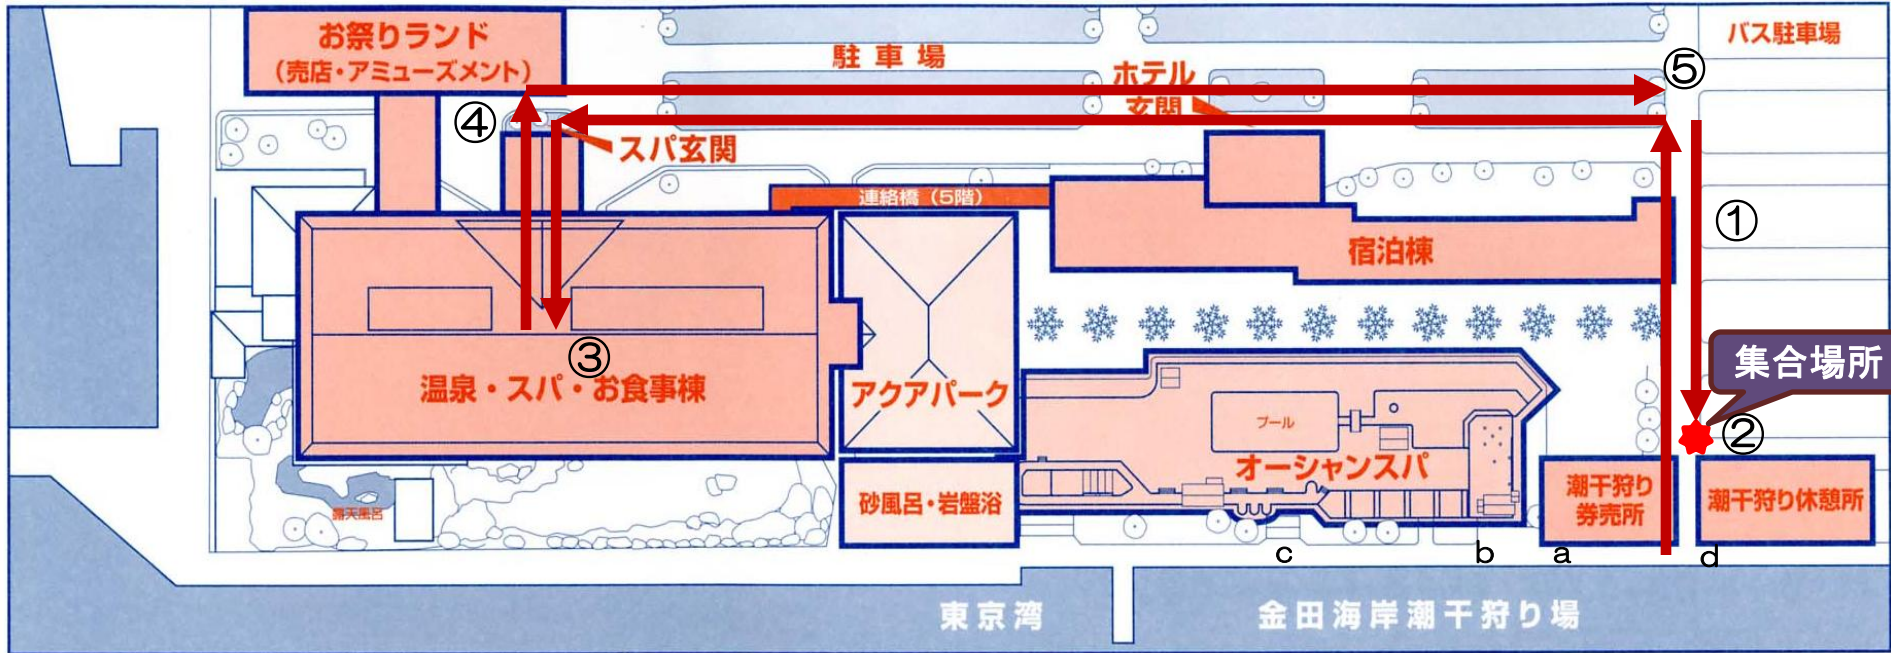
お祭りランド
(売店・アミューズメント)

駐車場

バス駐車場

ホテル
玄関

⑤

④

スパ玄関

連絡橋(5階)

①

宿泊棟

③

温泉・スパ・お食事棟

アクアパーク

集合場所

②

プール

オーシャンスパ

露天風呂

砂風呂・岩盤浴

潮干狩り
券売所

潮干狩り休憩所

c

b

a

d

東京湾

金田海岸潮干狩り場